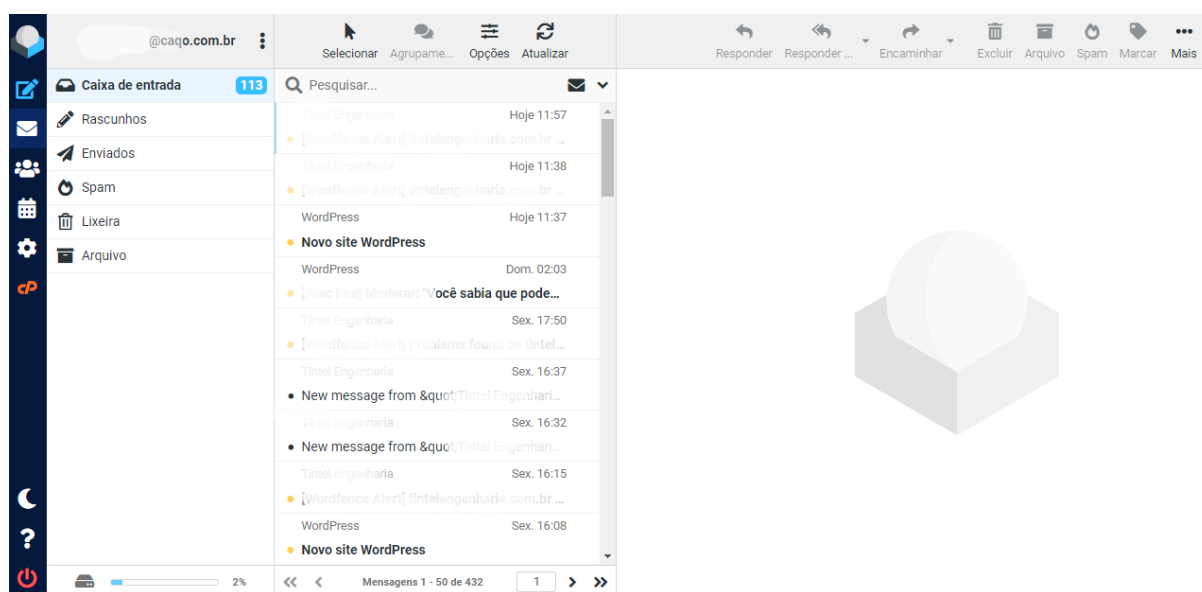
@caqo.com.br

Selecionar Agrupame... Opções Atualizar

Responder Responder ... Encaminhar Excluir Arquivo Spam Marcar Mais

Caixa de entrada 113
Rascunhos
Enviados
Spam
Lixeira
Arquivo

Pesquisar...

Tintel Engenharia Hoje 11:57
[Wordfence Alert] tintelengenharia.com.br ...

Tintel Engenharia Hoje 11:38
[Wordfence Alert] tintelengenharia.com.br ...

WordPress Hoje 11:37
Novo site WordPress

WordPress Dom. 02:03
[Atac Fire] Moderar: "Você sabia que pode...

Tintel Engenharia Sex. 17:50
[Wordfence Alert] Problems found on tintel...

Tintel Engenharia Sex. 16:37
New message from &quot;Tintel Engenhari...

Tintel Engenharia Sex. 16:32
New message from &quot;Tintel Engenhari...

Tintel Engenharia Sex. 16:15
[Wordfence Alert] tintelengenharia.com.br ...

WordPress Sex. 16:08
Novo site WordPress

2%

Mensagens 1 - 50 de 432 1